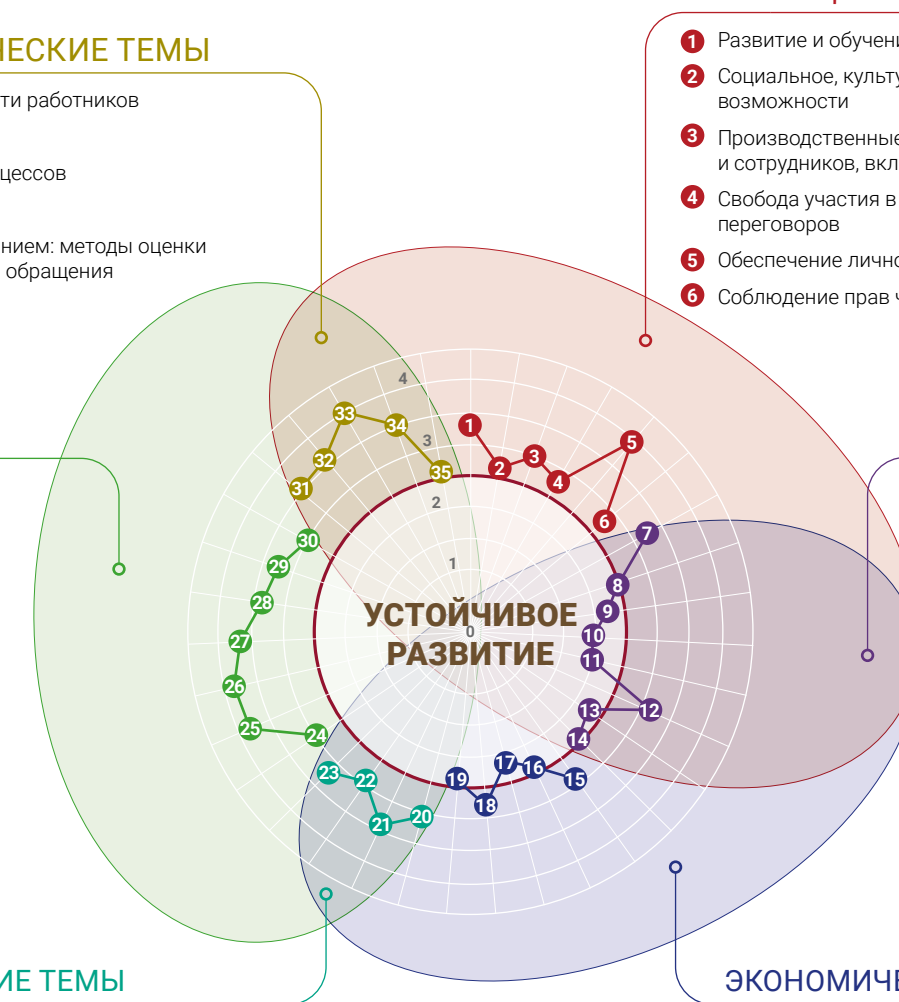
ЕСКИЕ ТЕМЫ

ти работников

цессов

нием: методы оценки обращения

1 Развитие и обучен

2 Социальное, культу возможности

3 Производственные и сотрудников, вкл

4 Свобода участия в переговоров

5 Обеспечение лично

6 Соблюдение прав ч

4
3
2
1
0

33 34 32 31 35 1 2 3 4 5 6 7 8 9 10 11 12 13 14 15 16 17 18 19 20 21 22 23 24 25 26 27 28 29 30

УСТОЙЧИВОЕ РАЗВИТИЕ

ИЕ ТЕМЫ

ЭКОНОМИЧЕ